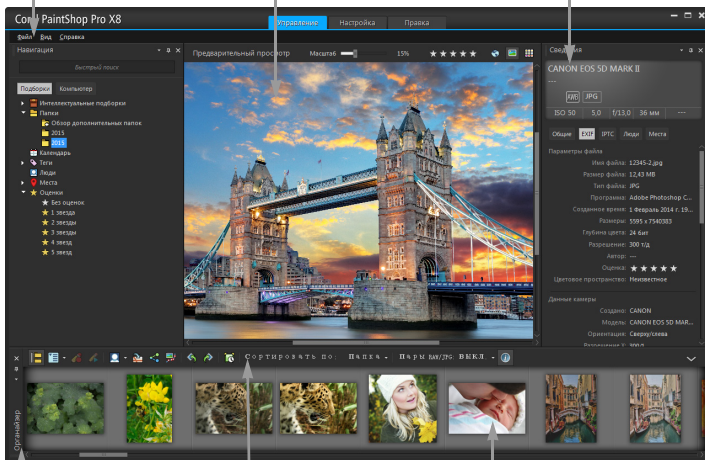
Corel PaintShop Pro X8
Управление Настройка Правка
Файл Вид Справка
Навигация
Быстрый поиск
Подборки Компьютер
Интеллектуальные подборки
Папки
Обзор дополнительных папок
2015
2015
Календарь
Теги
Люди
Места
Оценки
Без оценок
1 звезда
2 звезды
3 звезды
4 звезд
5 звезд
Предварительный просмотр Масштаб 15%
Сведения
CANON EOS 5D MARK II
---
AWB JPG
ISO 50 5.0 f/13,0 36 мм
Общие EXIF IPTC Люди Места
Параметры файла
Имя файла: 12345-2.jpg
Размер файла: 12,43 MB
Тип файла: JPG
Программа: Adobe Photoshop C...
Созданное время: 1 Февраль 2014 г. 19...
Размеры: 5595 x 7540383
Глубина цвета: 24 бит
Разрешение: 300 т/д
Автор: ---
Оценка:
Цветовое пространство: Неизвестное
Данные камеры
Создано: CANON
Модель: CANON EOS 5D MAR...
Ориентация: Сверху/слева
Сортировать по: Папка Пары RAW/JPG: ВЫКЛ
Органайзер